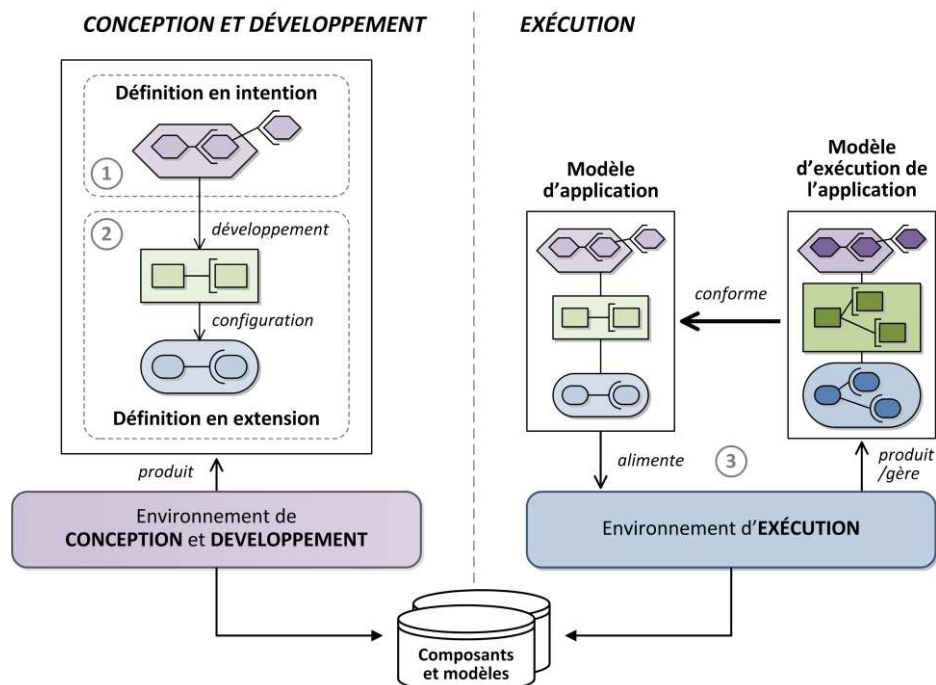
CONCEPTION ET DÉVELOPPEMENT

EXÉCUTION

Définition en intention

1

2

développement

configuration

Définition en extension

produit

Environnement de CONCEPTION et DEVELOPPEMENT

Modèle d'application

Modèle d'exécution de l'application

conforme

alimente

3

produit /gère

Environnement d'EXÉCUTION

Composants et modèles